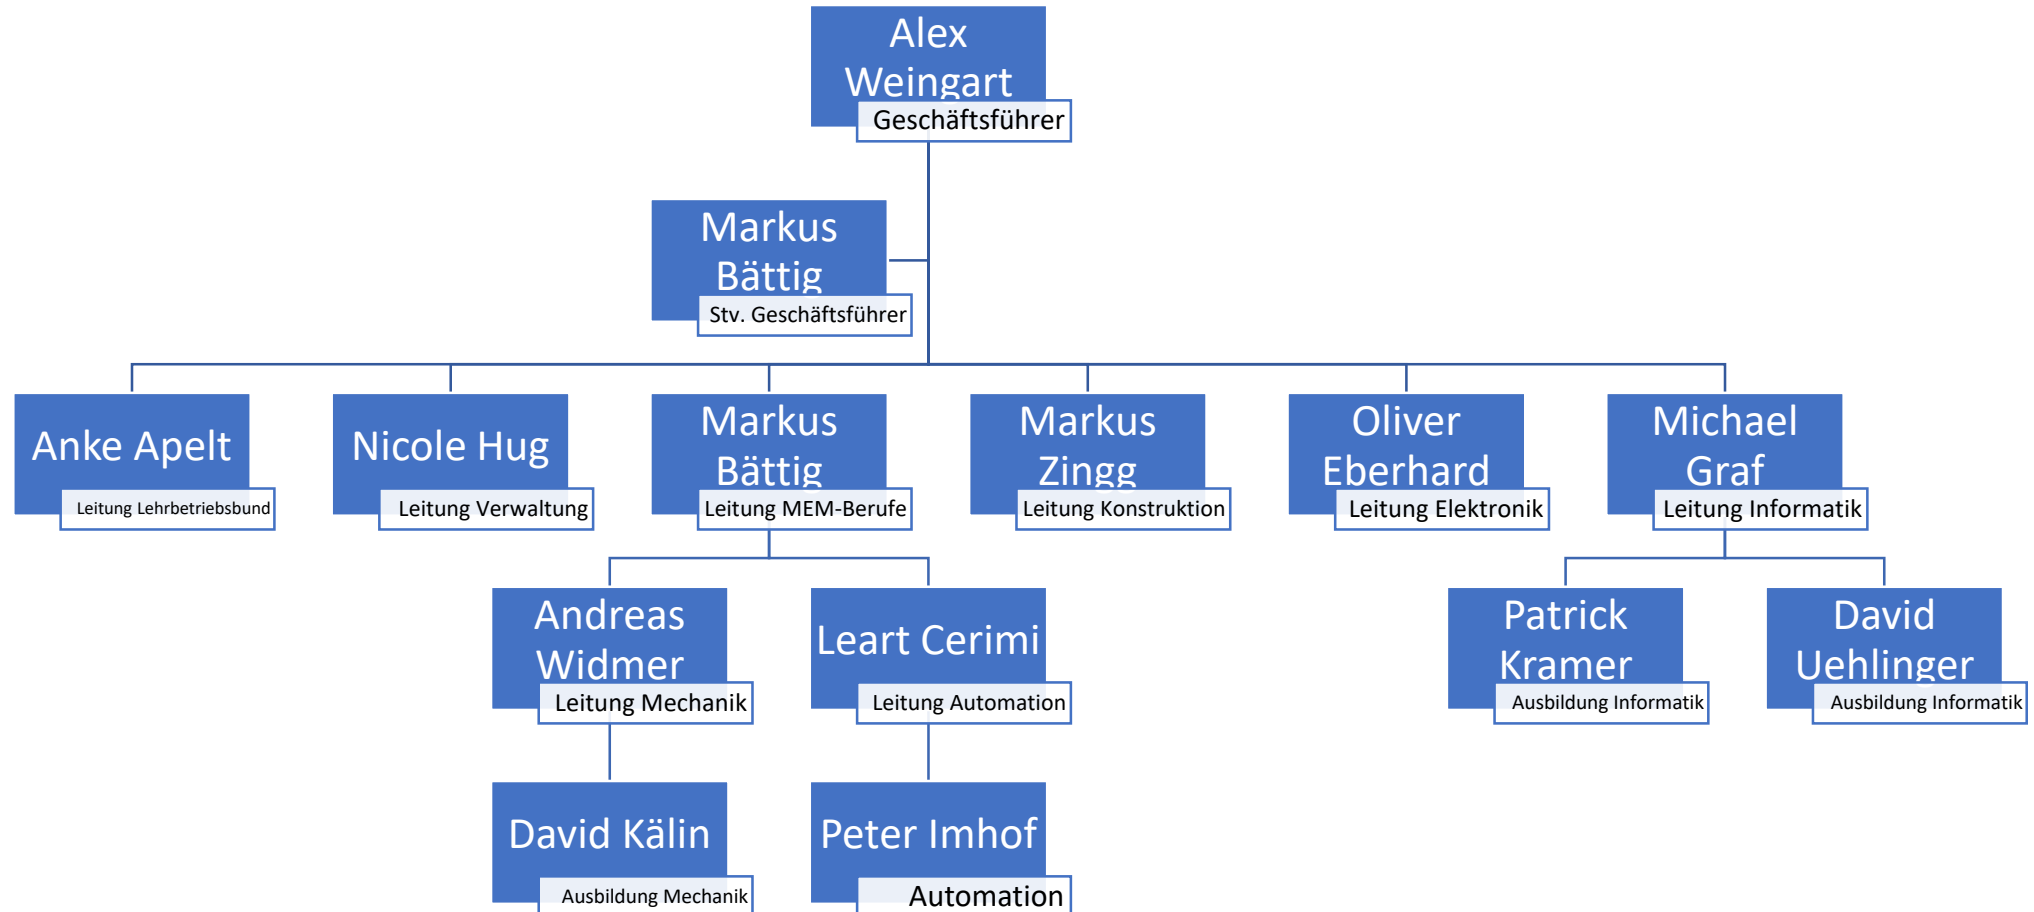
Alex Weingart
Geschäftsführer

Markus Bättig
Stv. Geschäftsführer

Anke Apelt
Leitung Lehrbetriebsbund

Nicole Hug
Leitung Verwaltung

Markus Bättig
Leitung MEM-Berufe

Markus Zingg
Leitung Konstruktion

Oliver Eberhard
Leitung Elektronik

Michael Graf
Leitung Informatik

Andreas Widmer
Leitung Mechanik

Leart Cerimi
Leitung Automation

Patrick Kramer
Ausbildung Informatik

David Uehlinger
Ausbildung Informatik

David Kälin
Ausbildung Mechanik

Peter Imhof
Automation